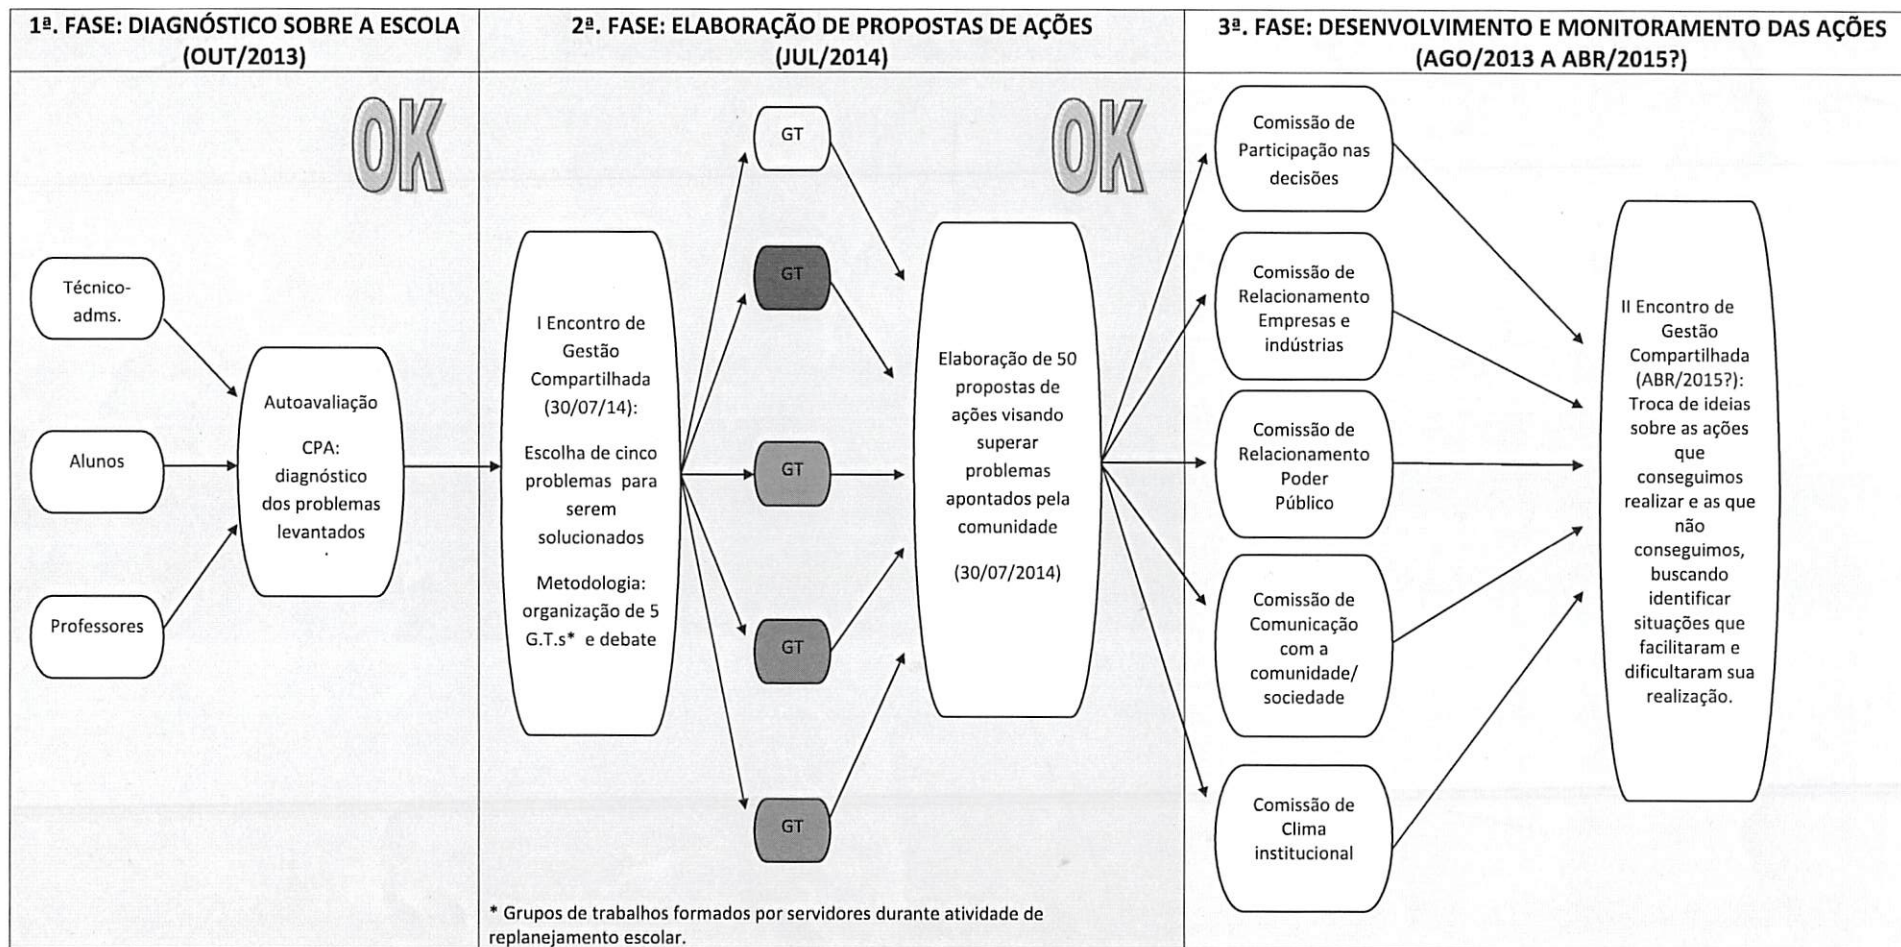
1ª. FASE: DIAGNÓSTICO SOBRE A ESCOLA (OUT/2013)

OK

Técnico-adms.

Alunos

Professores

Autoavaliação

CPA: diagnóstico dos problemas levantados

2ª. FASE: ELABORAÇÃO DE PROPOSTAS DE AÇÕES (JUL/2014)

OK

I Encontro de Gestão Compartilhada (30/07/14):

Escolha de cinco problemas para serem solucionados

Metodologia: organização de 5 G.T.s* e debate

GT

GT

GT

GT

GT

Elaboração de 50 propostas de ações visando superar problemas apontados pela comunidade

(30/07/2014)

* Grupos de trabalhos formados por servidores durante atividade de replanejamento escolar.

3ª. FASE: DESENVOLVIMENTO E MONITORAMENTO DAS AÇÕES (AGO/2013 A ABR/2015?)

Comissão de Participação nas decisões

Comissão de Relacionamento Empresas e indústrias

Comissão de Relacionamento Poder Público

Comissão de Comunicação com a comunidade/ sociedade

Comissão de Clima institucional

II Encontro de Gestão Compartilhada (ABR/2015?): Troca de ideias sobre as ações que conseguimos realizar e as que não conseguimos, buscando identificar situações que facilitaram e dificultaram sua realização.